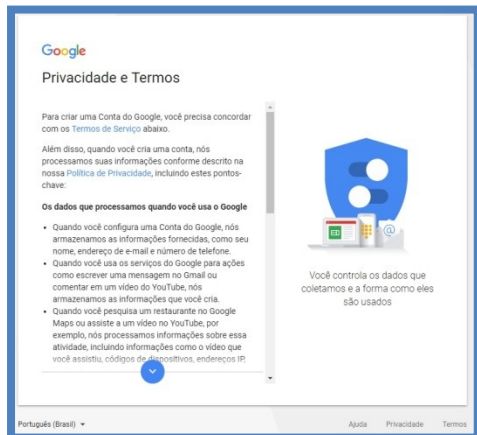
Google

Privacidade e Termos

Para criar uma Conta do Google, você precisa concordar com os Termos de Serviço abaixo.

Além disso, quando você cria uma conta, nós processamos suas informações conforme descrito na nossa Política de Privacidade, incluindo estes pontos-chave:

Os dados que processamos quando você usa o Google

- Quando você configura uma Conta do Google, nós armazenamos as informações fornecidas, como seu nome, endereço de e-mail e número de telefone.
- Quando você usa os serviços do Google para ações como escrever uma mensagem no Gmail ou comentar em um vídeo do YouTube, nós armazenamos as informações que você cria.
- Quando você pesquisa um restaurante no Google Maps ou assiste a um vídeo no YouTube, por exemplo, nós processamos informações sobre essa atividade, incluindo informações como o vídeo que você assistiu, códigos de dispositivos, endereços IP,

Você controla os dados que coletamos e a forma como eles são usados

Português (Brasil) ▾

Ajuda Privacidade Termos